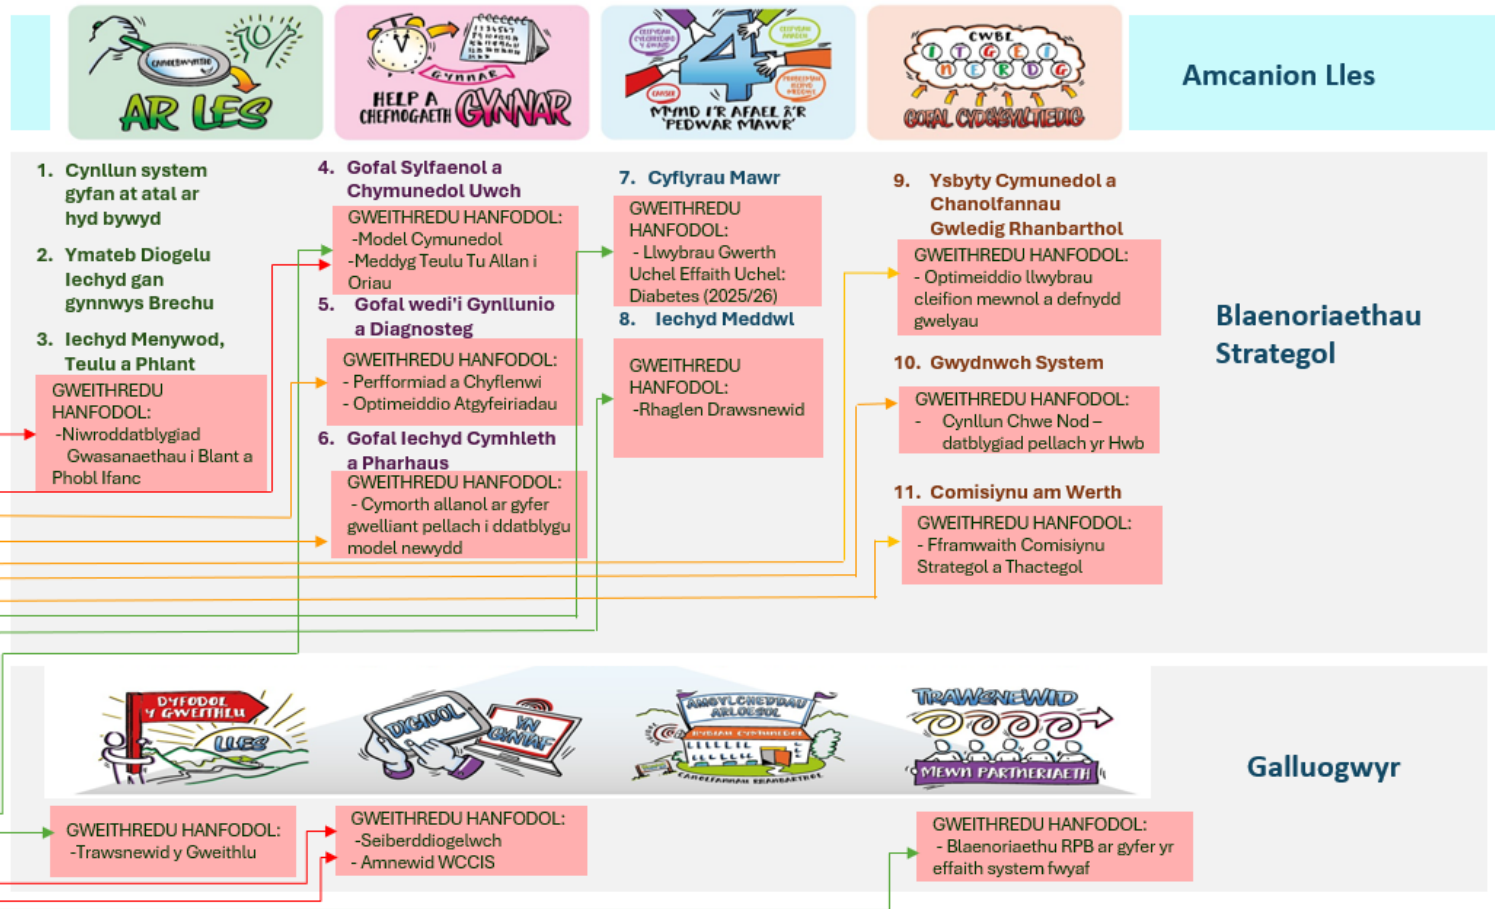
AR LES
CANOLBWYNTIO

HELP A CHEFNOGAETH GYNNAR
GYNNAR

MYND I'R AFAEL A'R 'PEDWAR MAWR'
4

CWBL INTEGREDIG
GOFAL CYDGYSYLLTIEDIG

Amcanion Lles

1. Cynllun system gyfan at atal ar hyd bywyd

2. Ymateb Diogelu Iechyd gan gynnwys Brechu

3. Iechyd Menywod, Teulu a Phlant

GWEITHREDU HANFODOL:
-Niwroddatblygiad Gwasanaethau i Blant a Phobl Ifanc

4. Gofal Sylfaenol a Chymunedol Uwch

GWEITHREDU HANFODOL:
-Model Cymunedol
-Meddyg Teulu Tu Allan i Oriau

5. Gofal wedi'i Gynllunio a Diagnosteg

GWEITHREDU HANFODOL:
- Perfformiad a Chyflenwi
- Optimeiddio Atgyfeiriadau

6. Gofal Iechyd Cymhleth a Pharhaus

GWEITHREDU HANFODOL:
- Cymorth allanol ar gyfer gwelliant pellach i ddatblygu model newydd

7. Cyflyrau Mawr

GWEITHREDU HANFODOL:
- Llwybrau Gwerth Uchel Effaith Uchel: Diabetes (2025/26)

8. Iechyd Meddwl

GWEITHREDU HANFODOL:
-Rhaglen Drawsnewid

9. Ysbyty Cymunedol a Chanolfannau Gwledig Rhanbarthol

GWEITHREDU HANFODOL:
- Optimeiddio llwybrau cleifion mewnol a defnydd gwelyau

10. Gwydnwch System

GWEITHREDU HANFODOL:
- Cynllun Chwe Nod – datblygiad pellach yr Hwb

11. Comisiynu am Werth

GWEITHREDU HANFODOL:
- Fframwaith Comisiynu Strategol a Thactegol

Blaenoriaethau Strategol

DYFODOL Y GWEITHLU
LLES

DIGIDOL
YN GYNTAF

AMGYLCHEDDAU ARLOESOL
CANOLFANNAU RHANBARTHOL

TRAWSNEWID
MEWN PARTNERIAETH

Galluogwyr

GWEITHREDU HANFODOL:
-Trawsnewid y Gweithlu

GWEITHREDU HANFODOL:
-Seiberddiogelwch
- Amnewid WCCIS

GWEITHREDU HANFODOL:
- Blaenoriaethu RPB ar gyfer yr effaith system fwyaf